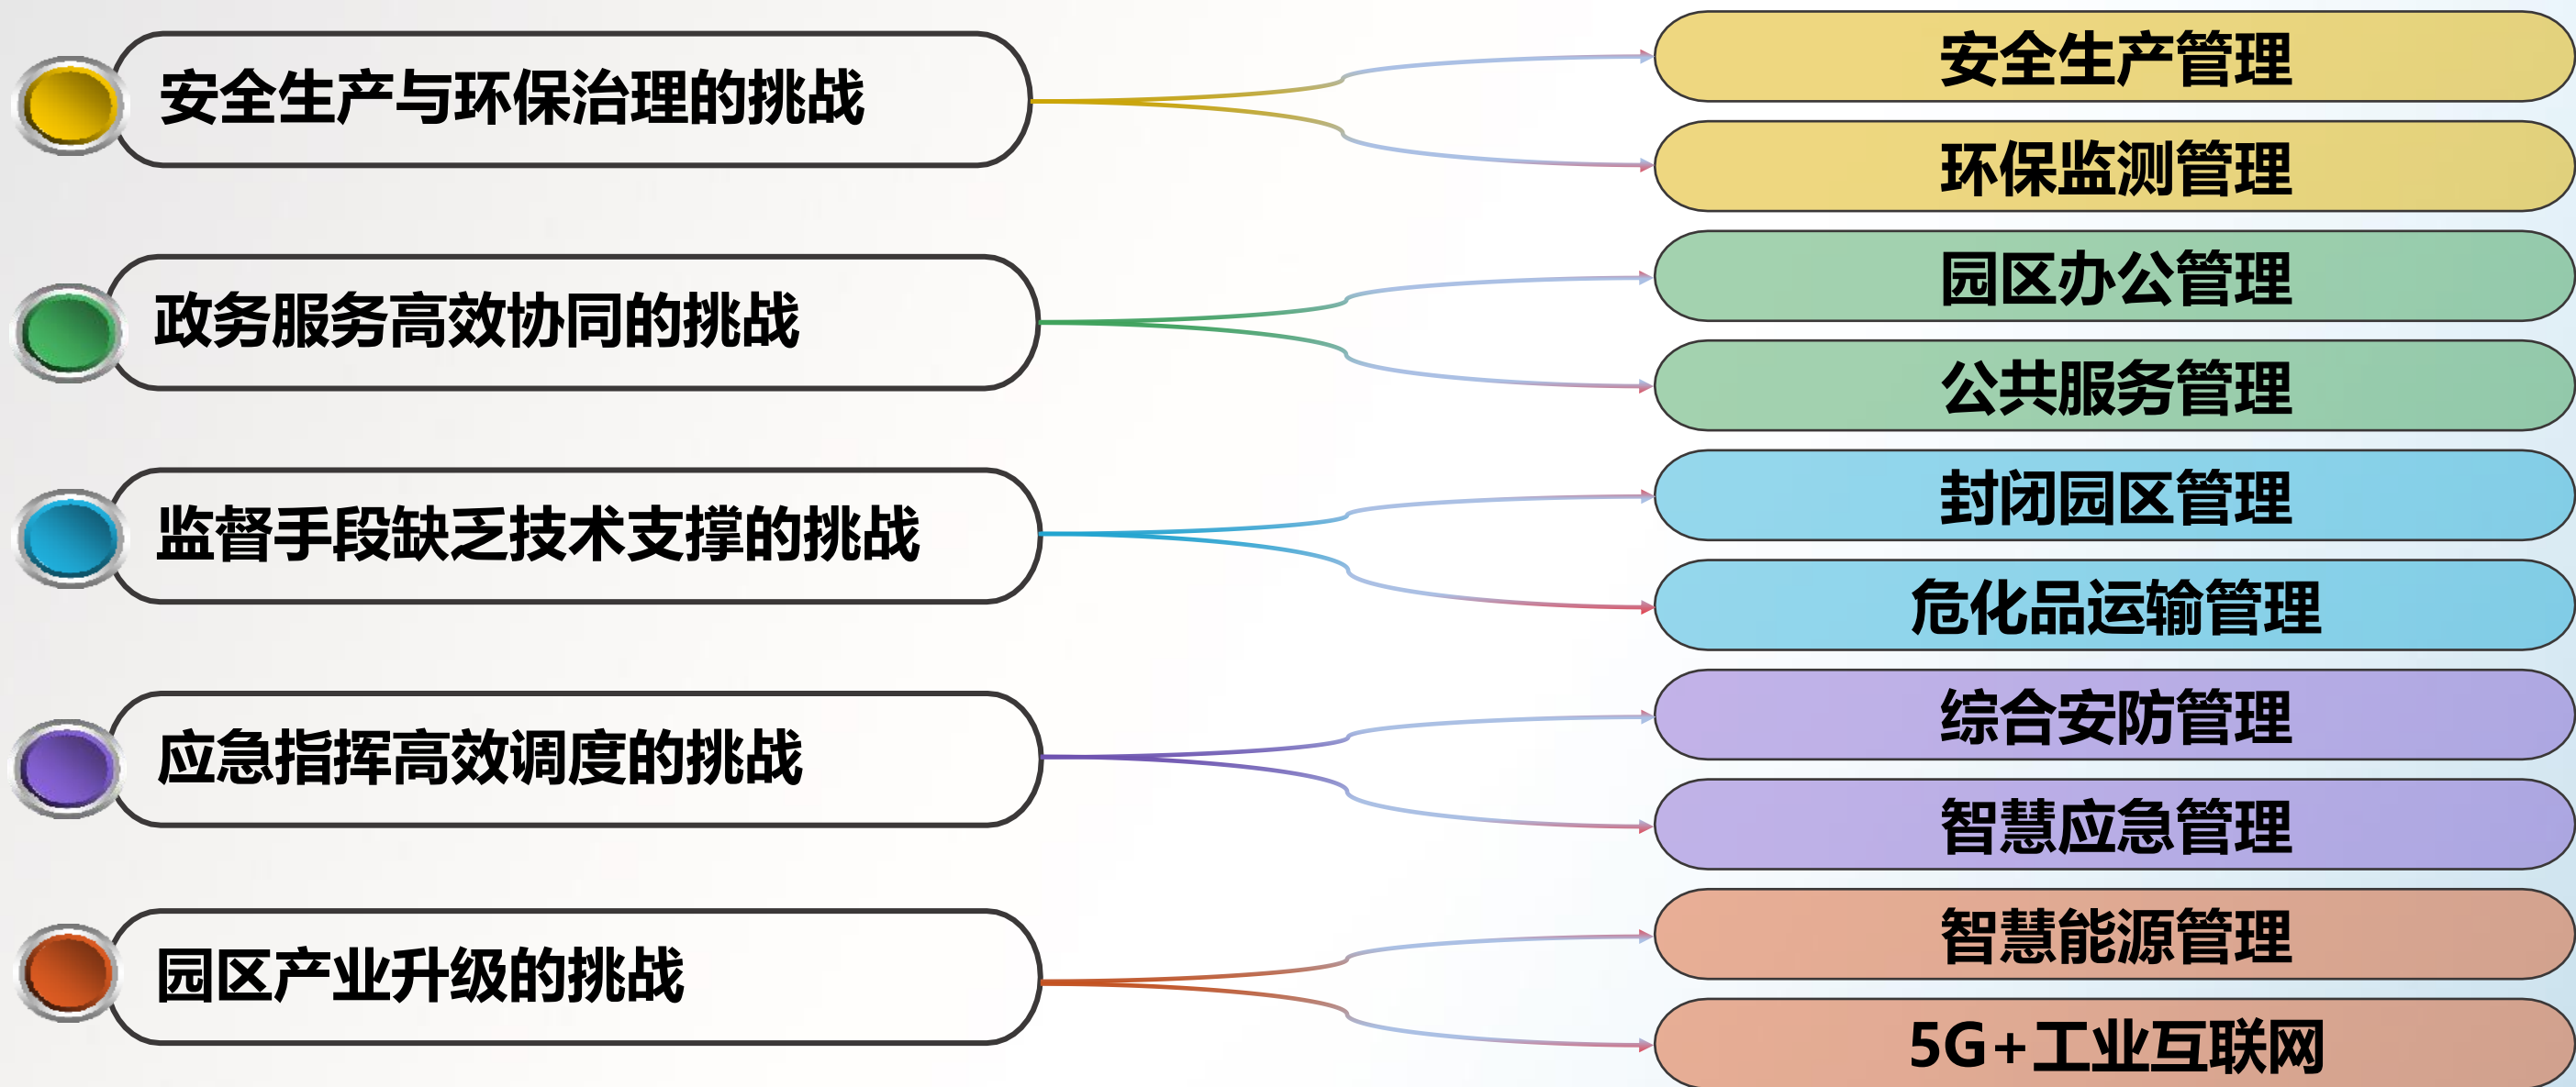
安全生产与环保治理的挑战

安全生产管理

环保监测管理

政务服务高效协同的挑战

园区办公管理

公共服务管理

监督手段缺乏技术支撑的挑战

封闭园区管理

危化品运输管理

应急指挥高效调度的挑战

综合安防管理

智慧应急管理

园区产业升级的挑战

智慧能源管理

5G+工业互联网